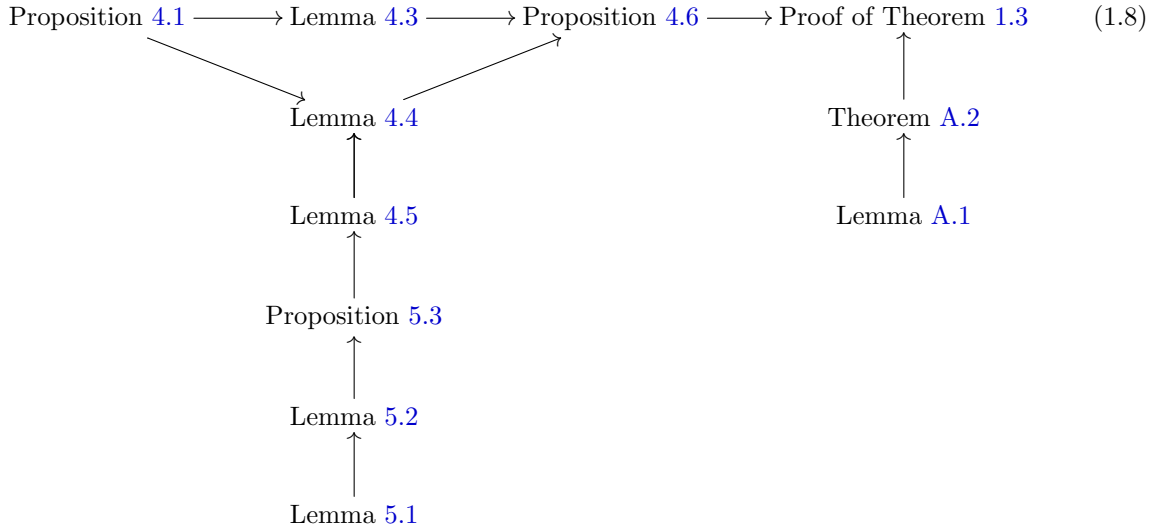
Proposition 4.1 $\longrightarrow$ Lemma 4.3 $\longrightarrow$ Proposition 4.6 $\longrightarrow$ Proof of Theorem 1.3 (1.8)

Lemma 4.4

Theorem A.2

Lemma 4.5

Lemma A.1

Proposition 5.3

Lemma 5.2

Lemma 5.1